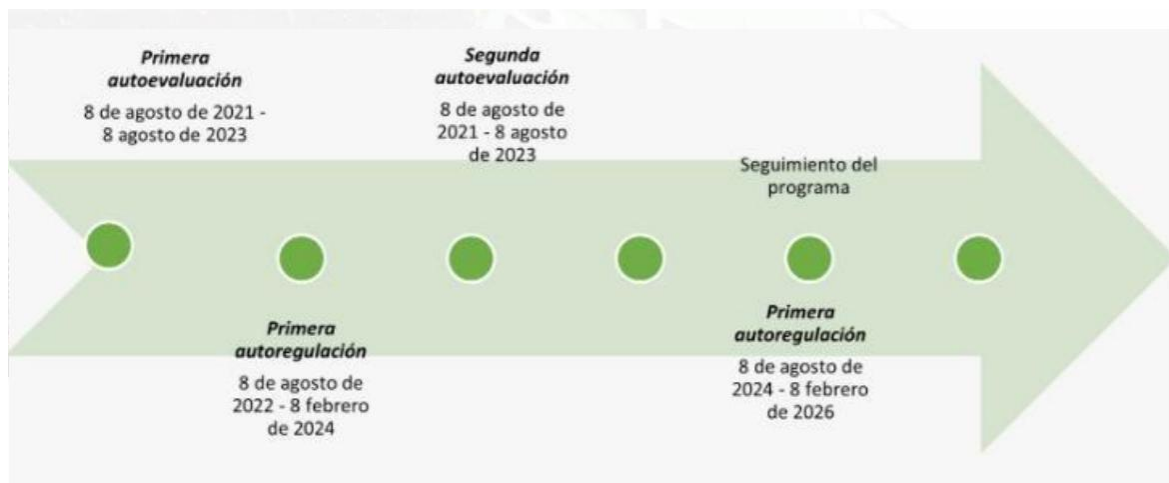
Primera autoevaluación
8 de agosto de 2021 - 8 agosto de 2023

Segunda autoevaluación
8 de agosto de 2021 - 8 agosto de 2023

Seguimiento del programa

Primera autoregulación
8 de agosto de 2022 - 8 febrero de 2024

Primera autoregulación
8 de agosto de 2024 - 8 febrero de 2026